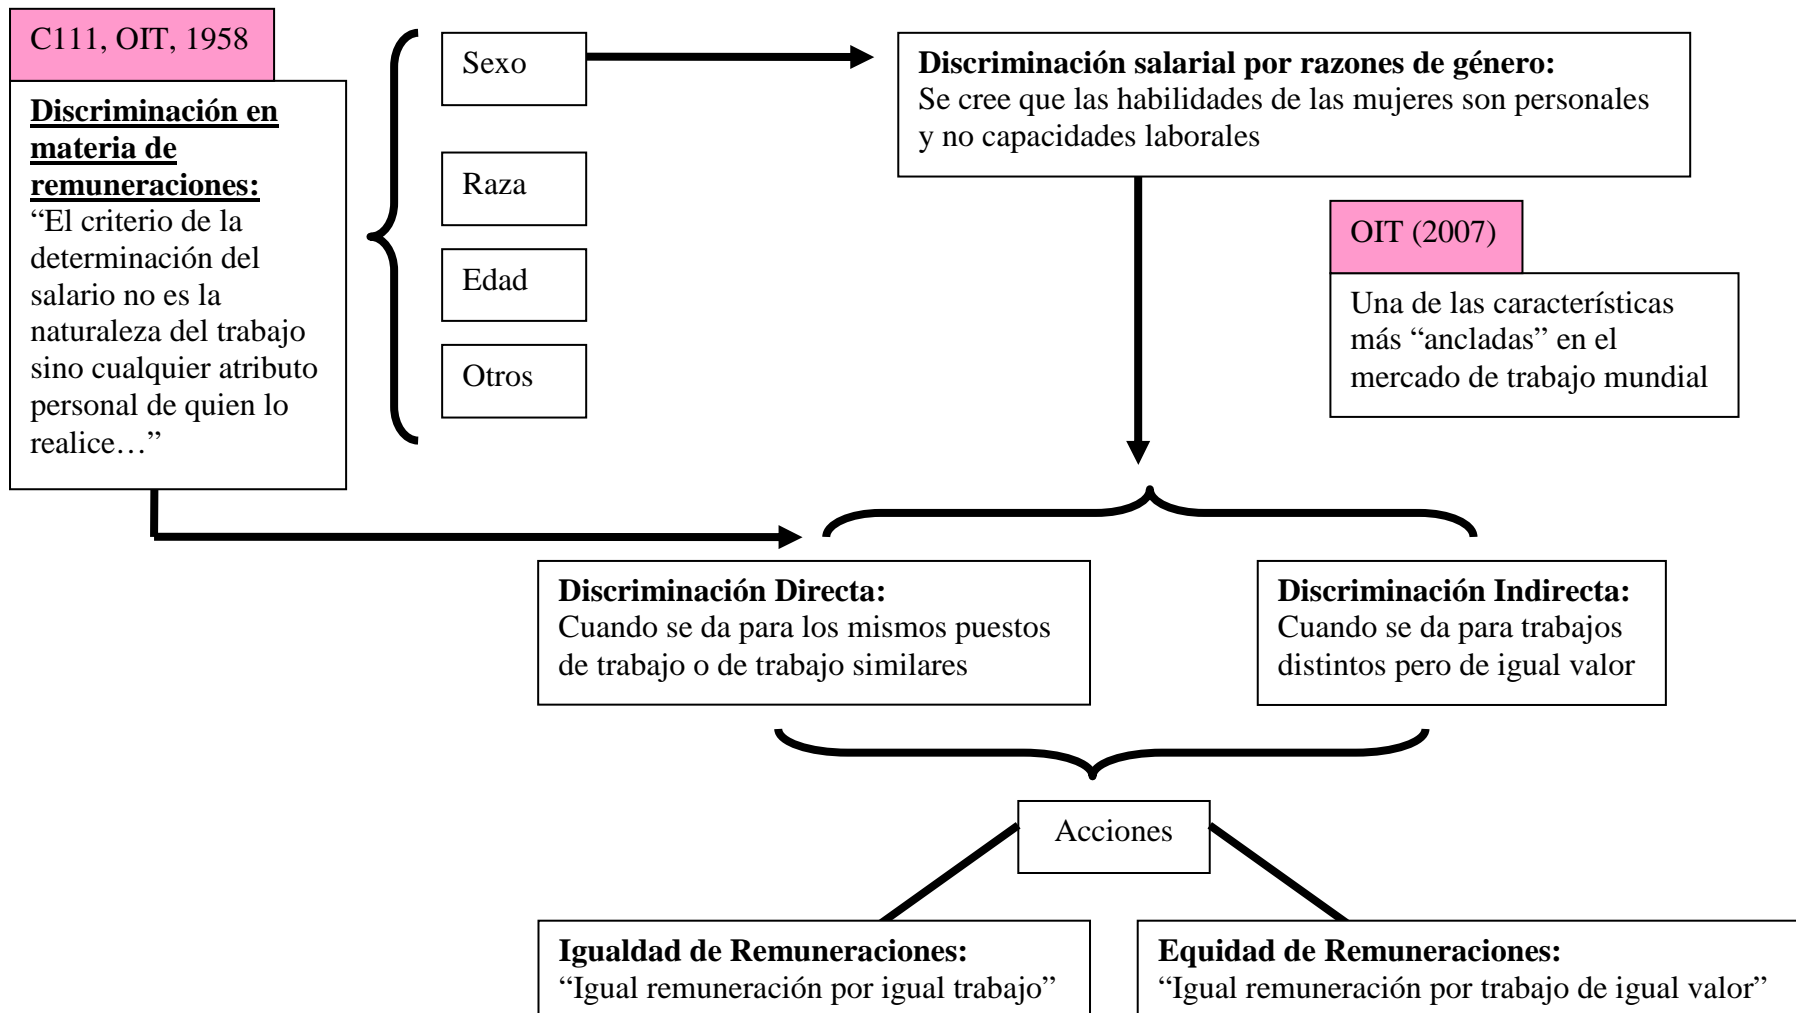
C111, OIT, 1958

**Discriminación en materia de remuneraciones:**
"El criterio de la determinación del salario no es la naturaleza del trabajo sino cualquier atributo personal de quien lo realice…"

Sexo

Raza

Edad

Otros

**Discriminación salarial por razones de género:**
Se cree que las habilidades de las mujeres son personales y no capacidades laborales

OIT (2007)

Una de las características más "ancladas" en el mercado de trabajo mundial

**Discriminación Directa:**
Cuando se da para los mismos puestos de trabajo o de trabajo similares

**Discriminación Indirecta:**
Cuando se da para trabajos distintos pero de igual valor

Acciones

**Igualdad de Remuneraciones:**
"Igual remuneración por igual trabajo"

**Equidad de Remuneraciones:**
"Igual remuneración por trabajo de igual valor"